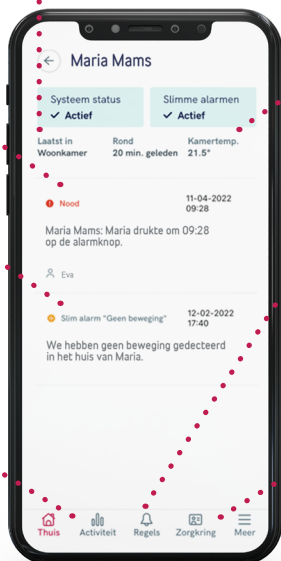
Maria Mams

Systeem status
✓ Actief

Slimme alarmen
✓ Actief

Laatst in
Woonkamer

Rond
20 min. geleden

Kamertemp.
21.5°

Nood

11-04-2022
09:28

Maria Mams: Maria drukte om 09:28 op de alarmknop.

Eva

Slim alarm "Geen beweging"

12-02-2022
17:40

We hebben geen beweging gedecteerd in het huis van Maria.

Thuis
Activiteit
Regels
Zorgkring
Meer